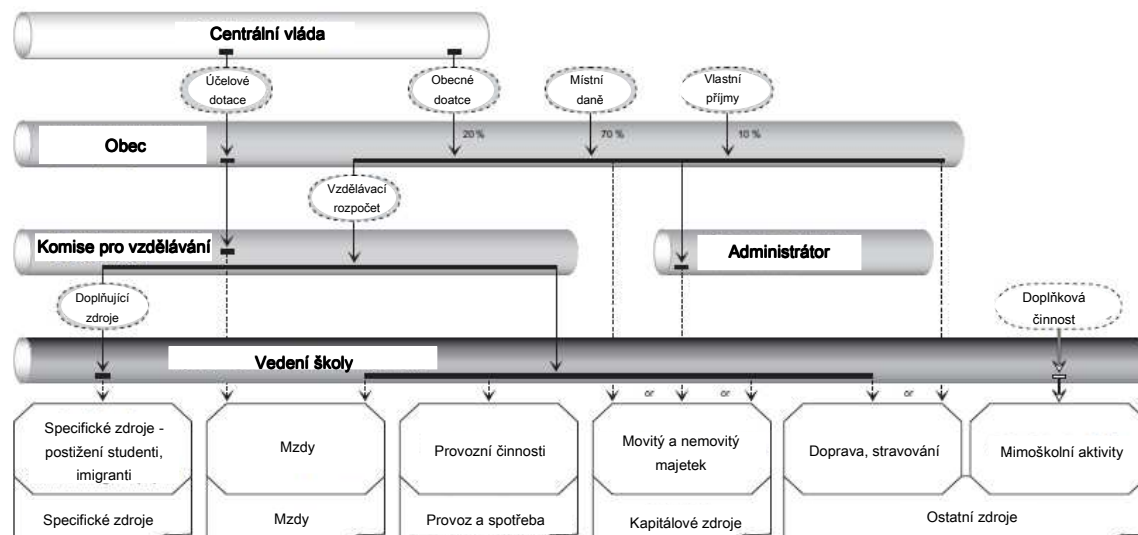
Centrální vláda

Účelové dotace

Obecné doatce

Místní daně

Vlastní příjmy

Obec

20 %

70 %

10 %

Vzdělávací rozpočet

Komise pro vzdělávání

Administrátor

Doplňující zdroje

Doplňková činnost

Vedení školy

or

or

or

Specifické zdroje - postižení studenti, imigranti

Mzdy

Provozní činnosti

Movitý a nemovitý majetek

Doprava, stravování

Mimoškolní aktivity

Specifické zdroje

Mzdy

Provoz a spotřeba

Kapitálové zdroje

Ostatní zdroje